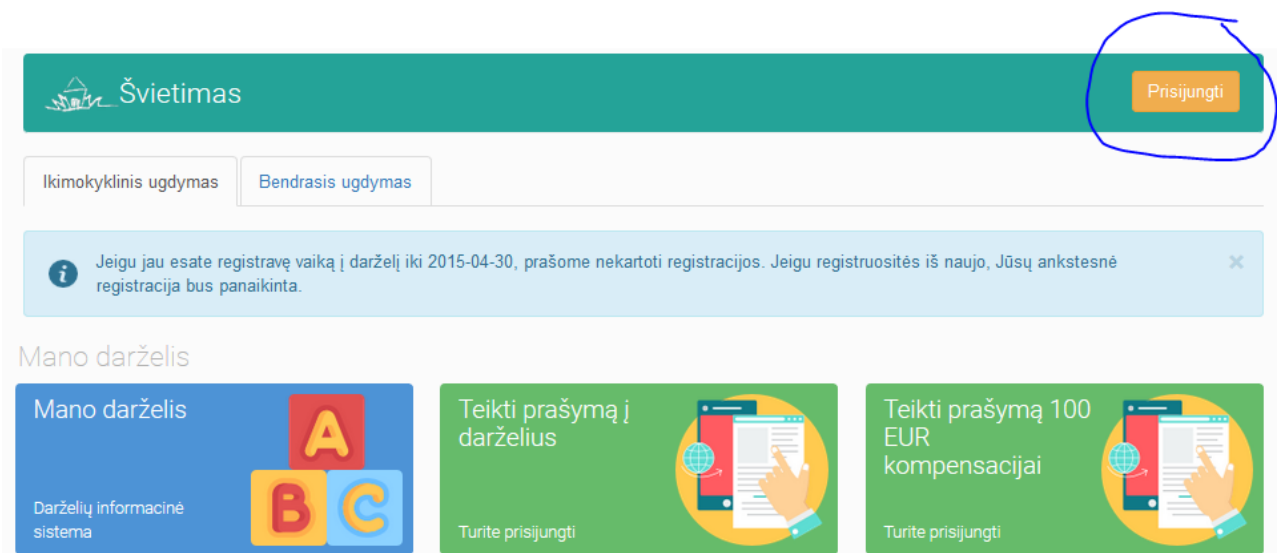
Švietimas

Prisijungti

Ikimokyklinis ugdymas

Bendrasis ugdymas

Jeigu jau esate registravę vaiką į darželį iki 2015-04-30, prašome nekartoti registracijos. Jeigu registruositės iš naujo, Jūsų ankstesnė registracija bus panaikinta.

×

Mano darželis

Mano darželis

Darželių informacinė sistema

A

B

C

Teikti prašymą į darželius

Turite prisijungti

Teikti prašymą 100 EUR kompensacijai

Turite prisijungti